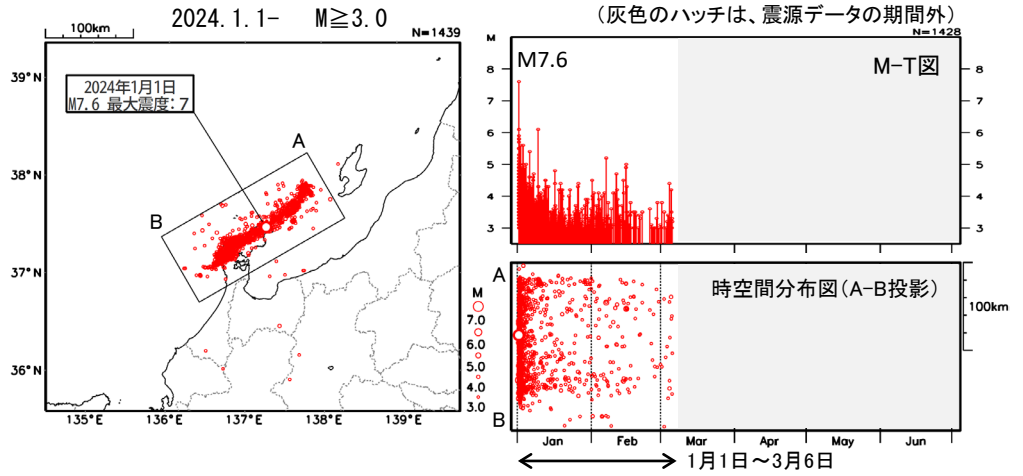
2024.1.1- M≧3.0

N=1439

100km

2024年1月1日
M7.6 最大震度:7

A

B

39°N
38°N
37°N
36°N

135°E 136°E 137°E 138°E 139°E

M
7.0
6.0
5.0
4.0
3.0

（灰色のハッチは、震源データの期間外）

N=1428

M

M7.6

M-T図

8
7
6
5
4
3

A

B

時空間分布図(A-B投影)

100km

Jan Feb Mar Apr May Jun

1月1日～3月6日